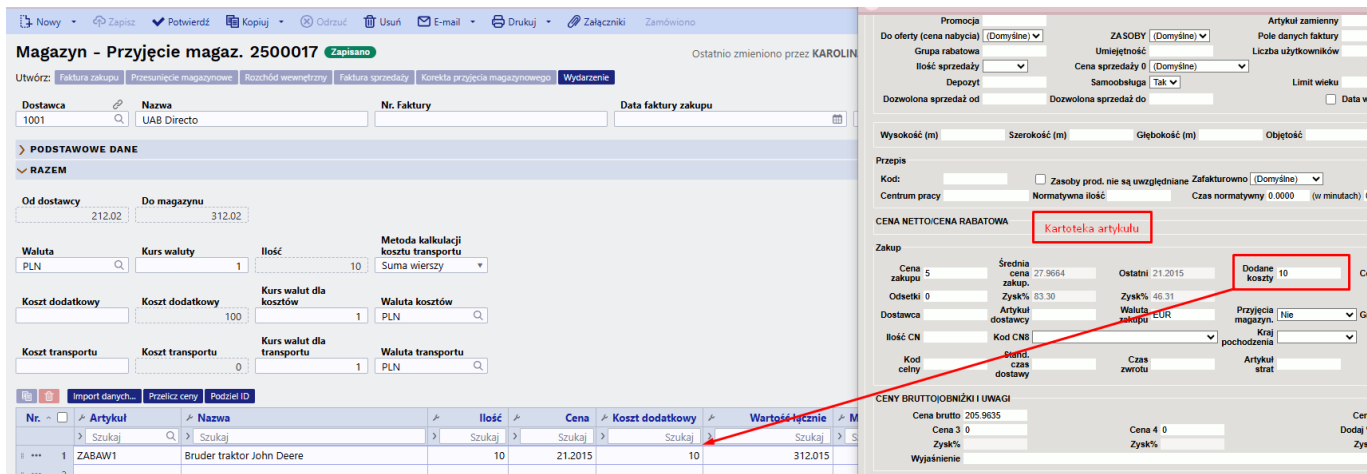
Nowy · Zapisz · Potwierdź · Kopiuj · Odrzuć · Usuń · E-mail · Drukuj · Załączniki · Zamówiono

Magazyn - Przyjęcie magaz. 2500017 Zapisano

Ostatnio zmieniono przez KAROLIN

Utwórz: Faktura zakupu | Przesunięcie magazynowe | Rozchód wewnętrzny | Faktura sprzedaży | Korekta przyjęcia magazynowego | Wydarzenie

Dostawca 1001
Nazwa UAB Directo
Nr. Faktury
Data faktury zakupu

PODSTAWOWE DANE

RAZEM

Od dostawcy 212.02
Do magazynu 312.02

Waluta PLN
Kurs waluty 1
Ilość 10
Metoda kalkulacji kosztu transportu Suma wierszy

Koszt dodatkowy
Koszt dodatkowy 100
Kurs walut dla kosztów 1
Waluta kosztów PLN

Koszt transportu
Koszt transportu 0
Kurs walut dla transportu 1
Waluta transportu PLN

Import danych... | Przelicz ceny | Podziel ID

| Nr. | Artykuł | Nazwa | Ilość | Cena | Koszt dodatkowy | Wartość łącznie | M |
|---|---|---|---|---|---|---|---|
| | Szukaj | Szukaj | Szukaj | Szukaj | Szukaj | Szukaj | |
| 1 | ZABAW1 | Bruder traktor John Deere | 10 | 21.2015 | 10 | 312.015 | |
| 2 | | | | | | | |

Promocja
Artykuł zamienny
Do oferty (cena nabycia) (Domyślne)
ZASOBY (Domyślne)
Pole danych faktury
Grupa rabatowa
Umiejętność
Liczba użytkowników
Ilość sprzedaży
Cena sprzedaży 0 (Domyślne)
Depozyt
Samoobsługa Tak
Limit wieku
Dozwolona sprzedaż od
Dozwolona sprzedaż do
Data w

Wysokość (m)
Szerokość (m)
Głębokość (m)
Objętość

Przepis
Kod:
Zasoby prod. nie są uwzględniane
Zafakturowano (Domyślne)
Centrum pracy
Normatywna ilość
Czas normatywny 0.0000 (w minutach)

CENA NETTO/CENA RABATOWA

Kartoteka artykułu

Zakup
Cena zakupu 5
Średnia cena zakup. 27.9664
Ostatni 21.2015
Dodane koszty 10
Odsetki 0
Zysk% 83.30
Zysk% 46.31
Dostawca
Artykuł dostawcy
Waluta zakupu EUR
Przyjęcia magazyn. Nie
Ilość CN
Kod CN8
Kraj pochodzenia
Kod celny
Stand. czas dostawy
Czas zwrotu
Artykuł strat

CENY BRUTTO/OBNIŻKI I UWAGI
Cena brutto 205.9635
Cena 3 0
Cena 4 0
Zysk%
Zysk%
Wyjaśnienie